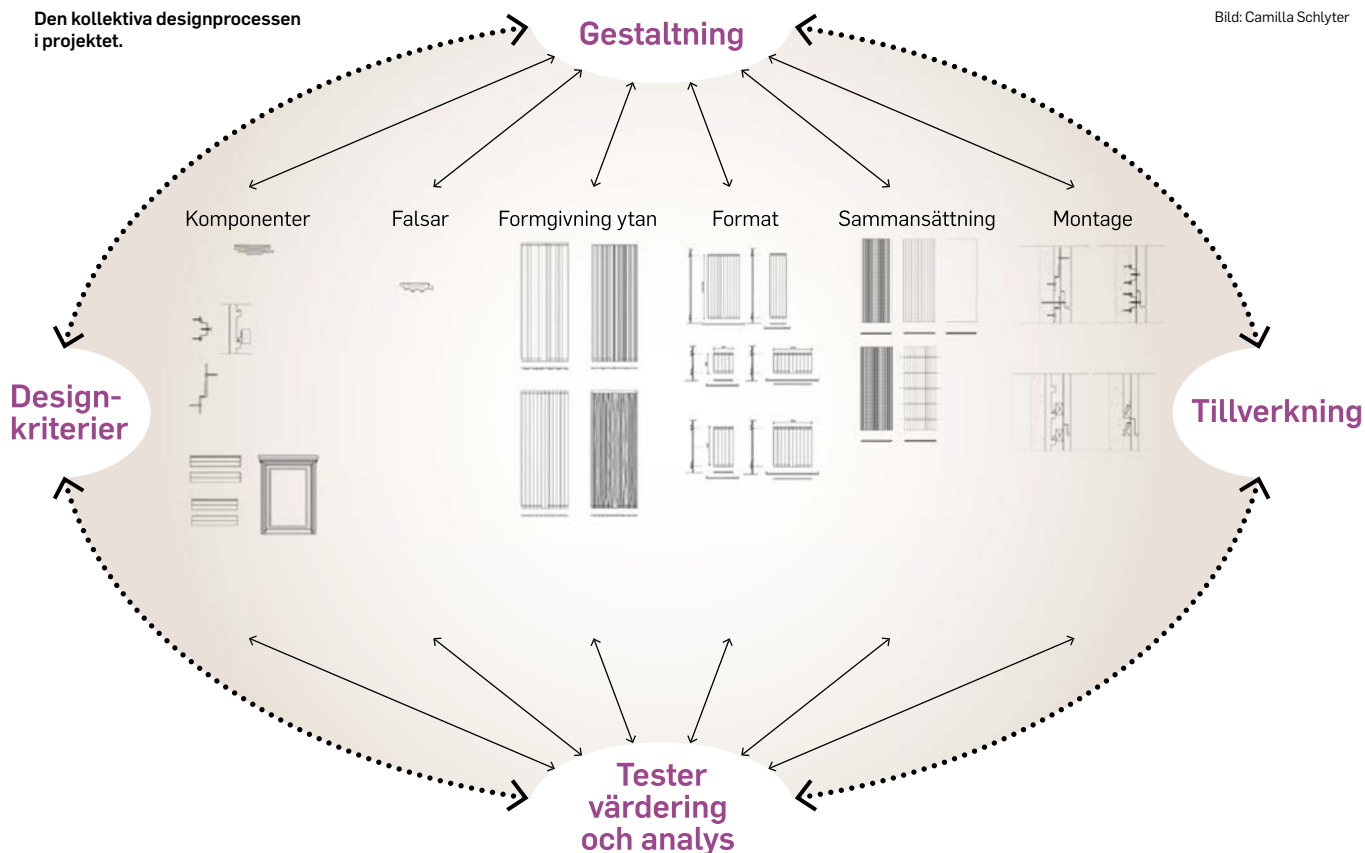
Den kollektiva designprocessen i projektet.

Gestaltning

Bild: Camilla Schlyter

Komponenter

Falsar

Formgivning ytan

Format

Sammansättning

Montage

Designkriterier

Tillverkning

Tester värdering och analys